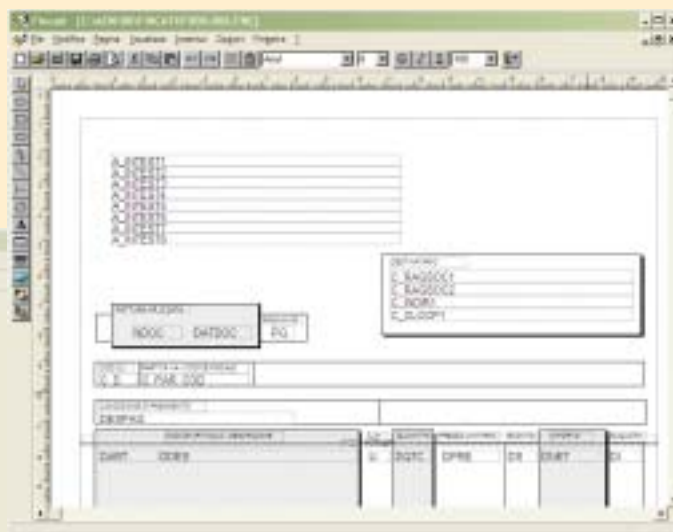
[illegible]

File Modifica Pagina Visualizza Inserisci Oggetti Progetto ?

Arial

A_INTEST1
A_INTEST2
A_INTEST3
A_INTEST4
A_INTEST5
A_INTEST6
A_INTEST7
A_INTEST8

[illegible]
C_RAGSOC1
C_RAGSOC2
C_INDIR1
C_CLOCP1

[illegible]
NDOC DATDOC PG

C_S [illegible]

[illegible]
DESPAG

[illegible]

CART DDES U QQTC DPRE DS DUET DI